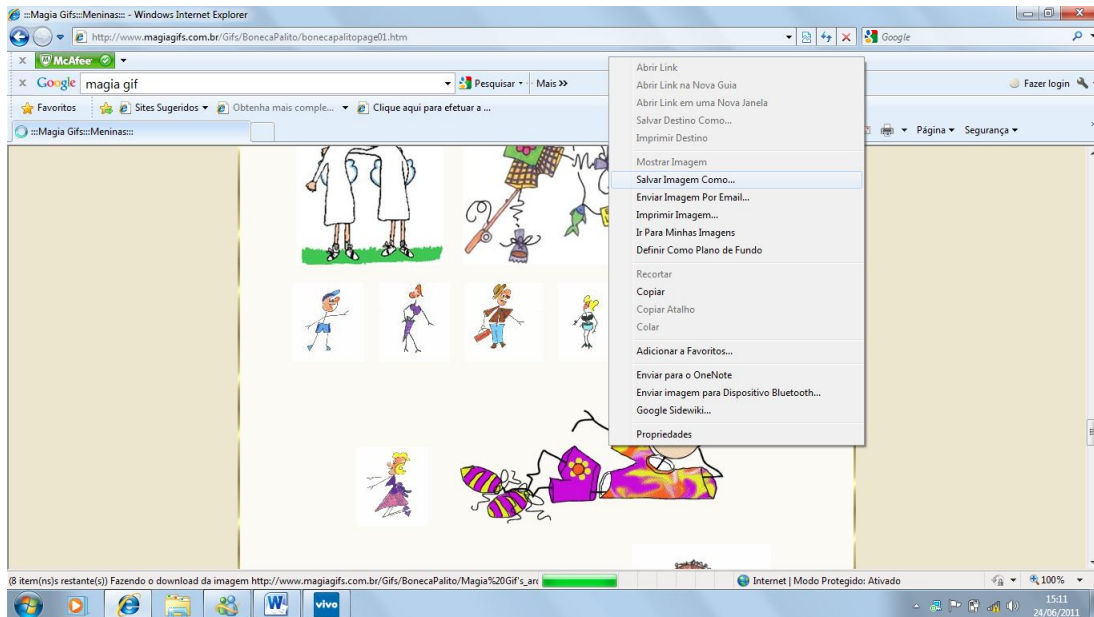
:::Magia Gifs:::Meninas::: - Windows Internet Explorer

http://www.magiagifs.com.br/Gifs/BonecaPalito/bonecapalitopage01.htm

Google

McAfee

Google magia gif

Pesquisar • Mais »

Fazer login

Favoritos

Sites Sugeridos • Obtenha mais comple... • Clique aqui para efetuar a ...

:::Magia Gifs:::Meninas:::

Página • Segurança •

Abrir Link
Abrir Link na Nova Guia
Abrir Link em uma Nova Janela
Salvar Destino Como...
Imprimir Destino

Mostrar Imagem
Salvar Imagem Como...
Enviar Imagem Por Email...
Imprimir Imagem...
Ir Para Minhas Imagens
Definir Como Plano de Fundo

Recortar
Copiar
Copiar Atalho
Colar

Adicionar a Favoritos...

Enviar para o OneNote
Enviar imagem para Dispositivo Bluetooth...
Google Sidewiki...

Propriedades

(8 item(ns)s restante(s)) Fazendo o download da imagem http://www.magiagifs.com.br/Gifs/BonecaPalito/Magia%20Gif's_arc

Internet | Modo Protegido: Ativado

100%

vivo

15:11
24/06/2011